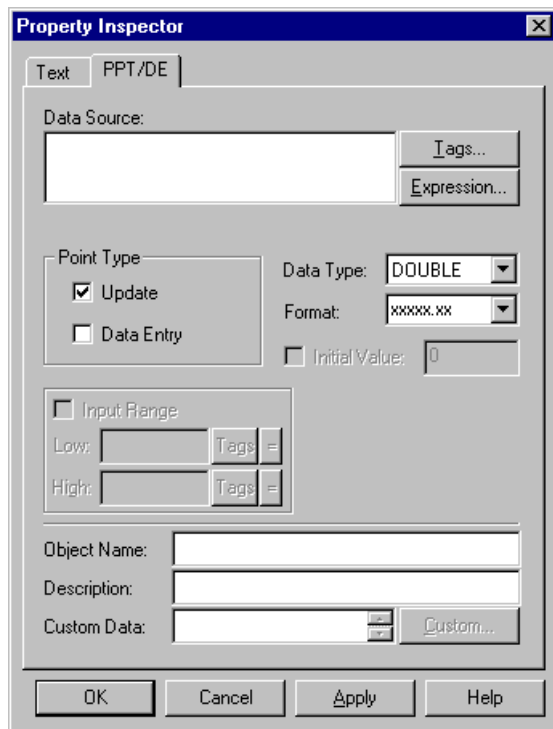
Property Inspector

Text
PPT/DE

Data Source:
Tags...
Expression...

Point Type
Update
Data Entry

Data Type: DOUBLE
Format: xxxxx.xx
Initial Value: 0

Input Range
Low: Tags =
High: Tags =

Object Name:
Description:
Custom Data:
Custom...

OK
Cancel
Apply
Help